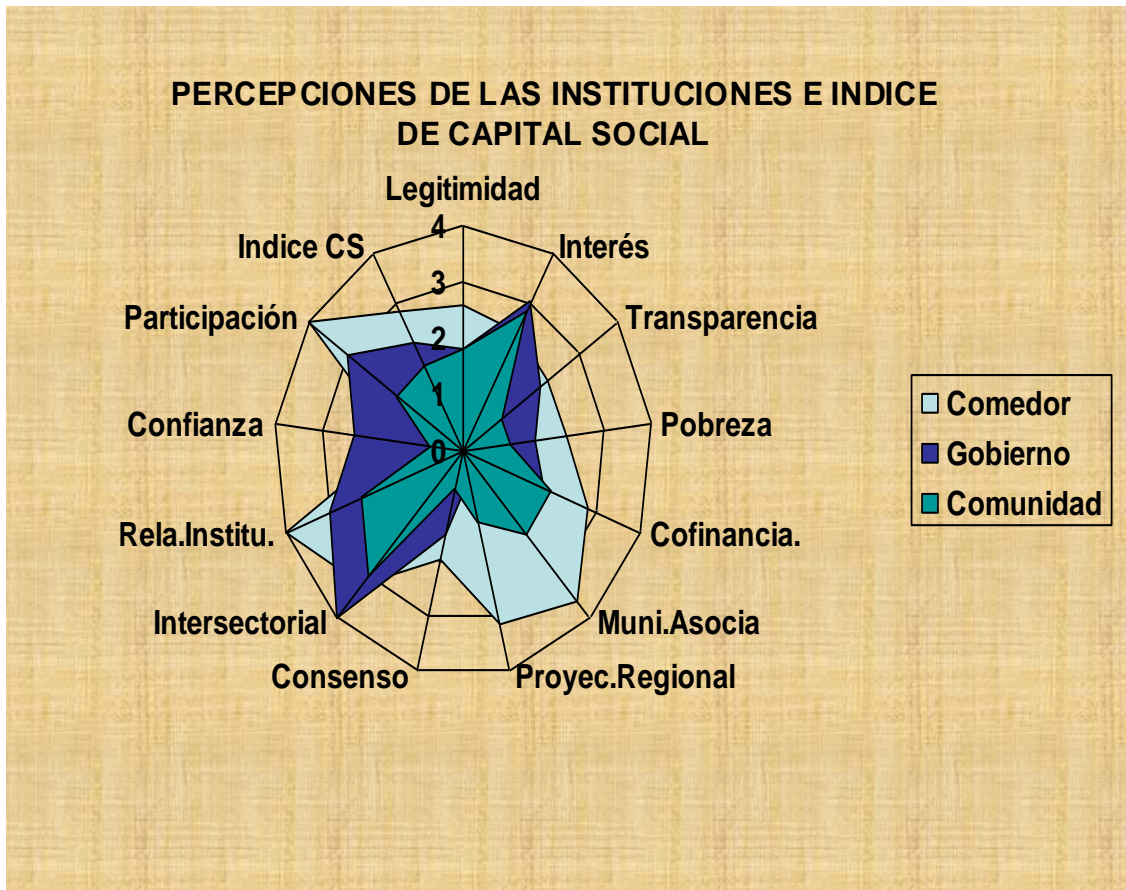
PERCEPCIONES DE LAS INSTITUCIONES E INDICE DE CAPITAL SOCIAL

Legitimidad
4
3
2
1
0
Interés
Transparencia
Pobreza
Cofinancia.
Muni.Asocia
Proyec.Regional
Consenso
Intersectorial
Rela.Institu.
Confianza
Participación
Indice CS

Comedor
Gobierno
Comunidad